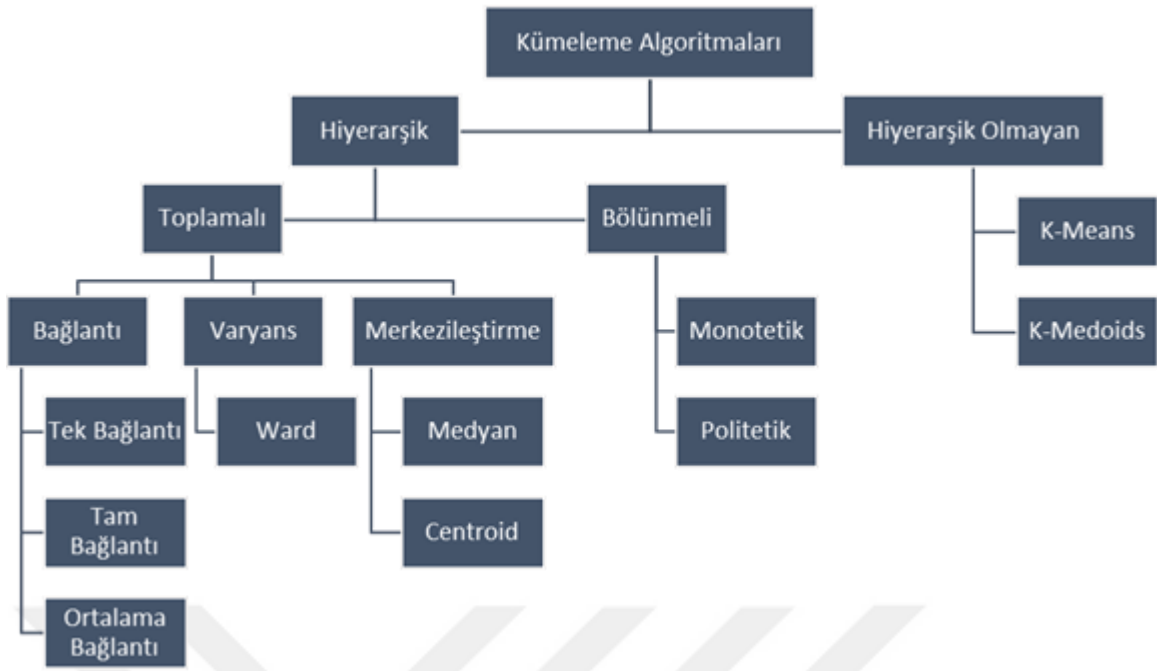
Kümeleme Algoritmaları

Hiyerarşik

Hiyerarşik Olmayan

Toplamalı

Bölünmeli

K-Means

K-Medoids

Bağlantı

Varyans

Merkezileştirme

Monotetik

Politetik

Tek Bağlantı

Ward

Medyan

Centroid

Tam Bağlantı

Ortalama Bağlantı